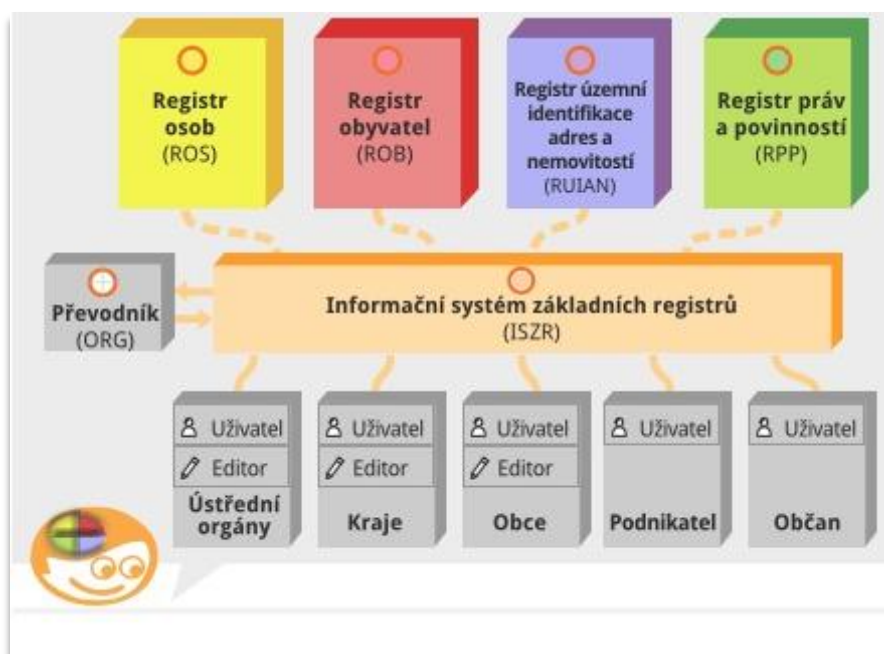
Registr osob (ROS)

Registr obyvatel (ROB)

Registr územní identifikace adres a nemovitostí (RUIAN)

Registr práv a povinností (RPP)

Převodník (ORG)

Informační systém základních registrů (ISZR)

Uživatel
Editor
Ústřední orgány

Uživatel
Editor
Kraje

Uživatel
Editor
Obce

Uživatel
Podnikatel

Uživatel
Občan